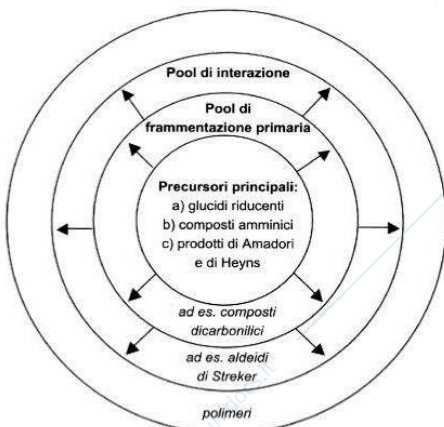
Pool di interazione

Pool di frammentazione primaria

Precursori principali:
a) glucidi riducenti
b) composti amminici
c) prodotti di Amadori e di Heyns

ad es. composti dicarbonilici

ad es. aldeidi di Streker

polimeri